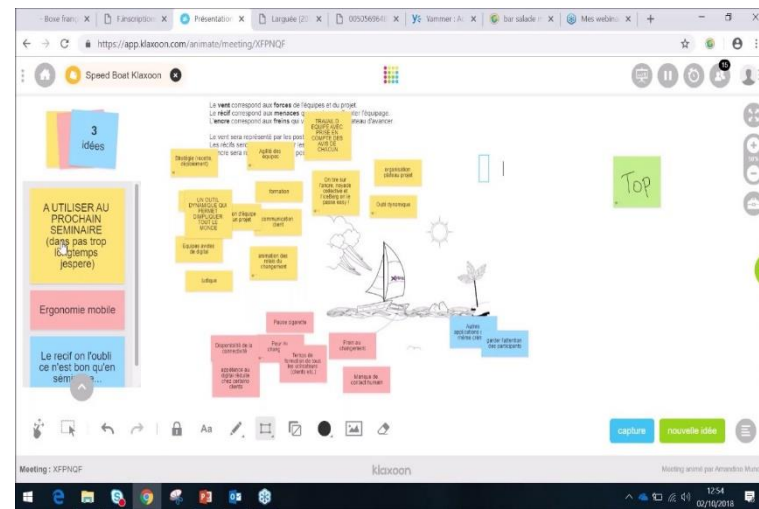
- Boxe franç × | F.inscription × | Présentation × | Larguée (20 × | 0050569646 × | Yammer | Ac × | bar salade × | Mes webinai × | +

https://app.klaxoon.com/animate/meeting/XFPNQF

Speed Boat Klaxoon

3 idées

A UTILISER AU PROCHAIN SEMINAIRE (dans pas trop longtemps jespere)

Ergonomie mobile

Le recif on l'oubli ce n'est bon qu'en sém...

Le vent correspond aux forces de l'équipe et du projet.
Le récif correspond aux menaces q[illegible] l'équipage.
L'ancre correspond aux freins qu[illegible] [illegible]teau d'avancer.

Le vent sera représenté par les post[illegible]
Les récifs sero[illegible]
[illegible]cre sera r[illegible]

Stratégie (vision clairement)

Agilité des équipes

TRAVAIL D EQUIPE AVEC PRISE EN COMPTE DES AVIS DE CHACUN

organisation plateau projet

formation

UN OUTIL DYNAMIQUE QUI PERMET D'IMPLIQUER TOUT LE MONDE

Esprit d'équipe un projet

communication claire

Envie sur l'avenir, nouvelle collective et l'iceberg en le passé aussi !

Outil dynamique

Equipes avertis de digital

animation des relais du changement

ludique

Top

Pause cigarette

Disponibilité de la connectivité

Peur du chang...

Temps de formation de tous les utilisateurs (clients etc.)

Point au changement

appétence au digital réduite chez certains clients

Manque de contact humain

Autres applications / même cible

garder l'attention des participants

Aa

capture

nouvelle idée

Meeting : XFPNQF

klaxoon

Meeting animé par Amandine Mure

12:54
02/10/2018